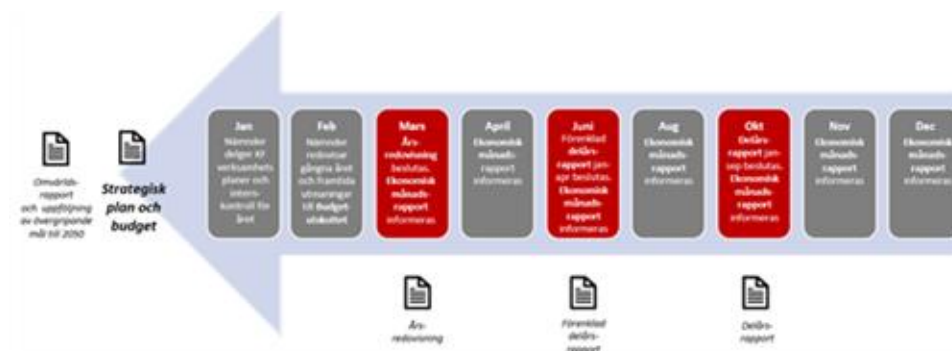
Områdes-rapport och uppföljning av övergripande mål till 2050

Strategisk plan och budget

Jan
Nämnder delger KF verksamhetsplaner och internkontroll för året

Feb
Nämnder redovisar gångna året och framtida utmaningar till Budgetutskottet

Mars
Årsredovisning beslutas. Ekonomisk månadsrapport informeras

April
Ekonomisk månadsrapport informeras

Juni
Förenklad delårsrapport jan-apr beslutas. Ekonomisk månadsrapport informeras

Aug
Ekonomisk månadsrapport informeras

Okt
Delårsrapport jan-sep beslutas. Ekonomisk månadsrapport informeras

Nov
Ekonomisk månadsrapport informeras

Dec
Ekonomisk månadsrapport informeras

Årsredovisning

Förenklad delårsrapport

Delårsrapport